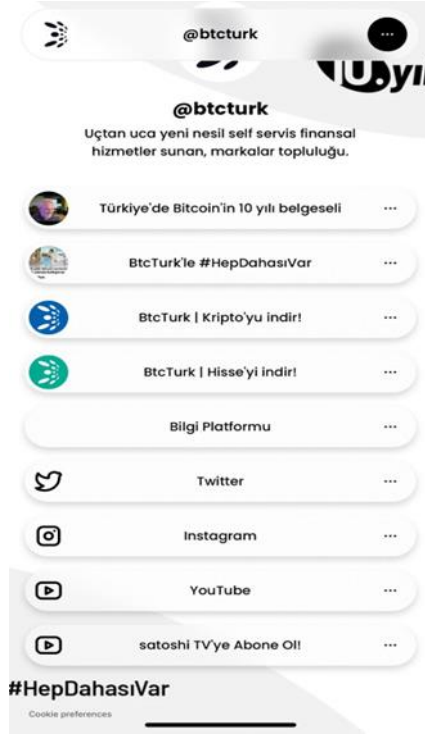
@btcturk

@btcturk

Uçtan uca yeni nesil self servis finansal hizmetler sunan, markalar topluluğu.

Türkiye'de Bitcoin'in 10 yılı belgeseli ···

BtcTurk'le #HepDahasıVar ···

BtcTurk | Kripto'yu indir! ···

BtcTurk | Hisse'yi indir! ···

Bilgi Platformu ···

Twitter ···

Instagram ···

YouTube ···

satoshi TV'ye Abone Ol! ···

#HepDahasıVar

Cookie preferences